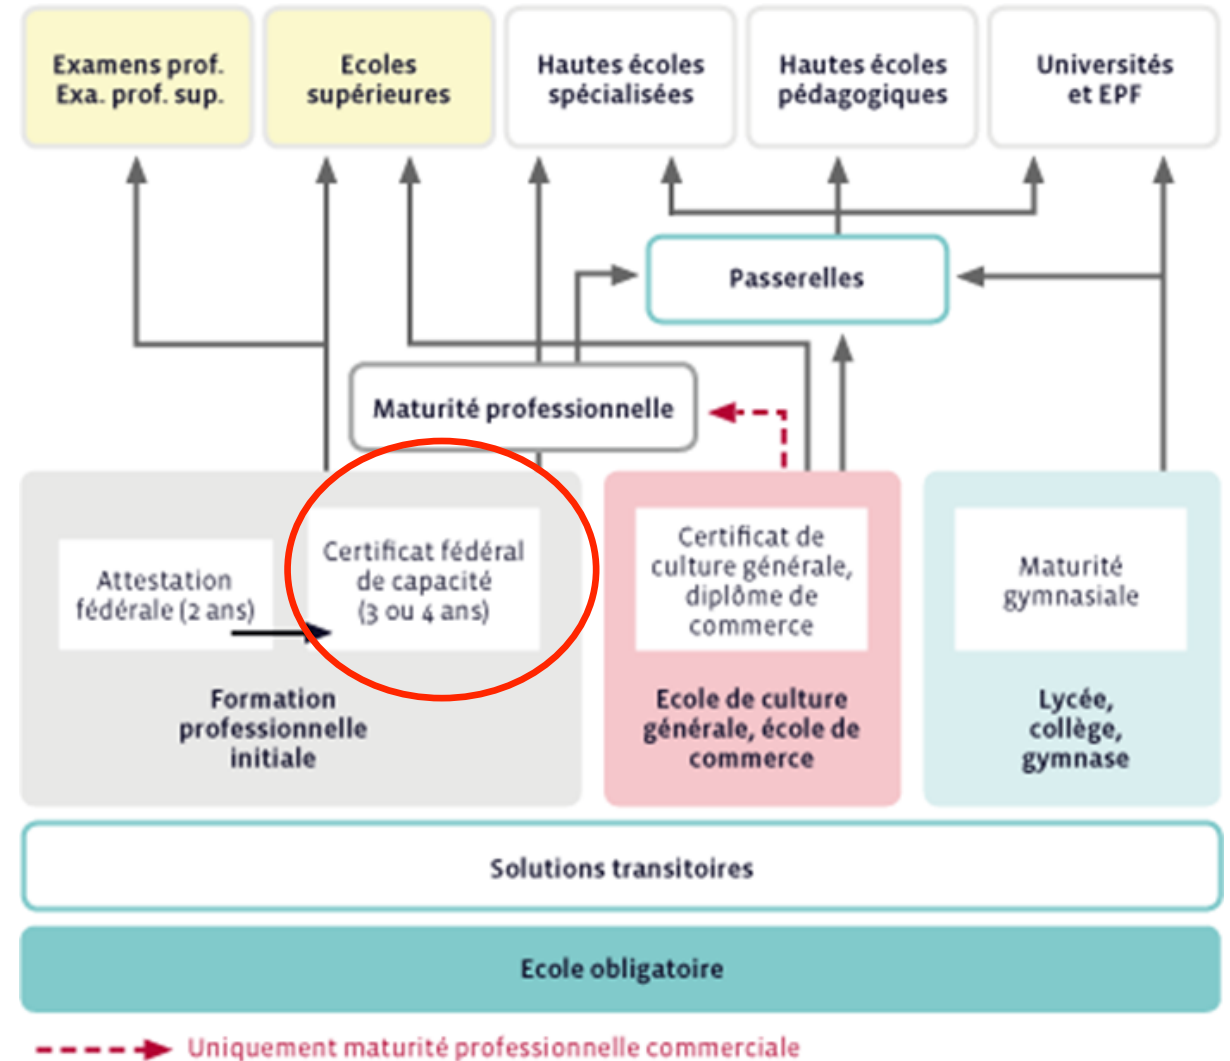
Examens prof.
Exa. prof. sup.

Ecoles
supérieures

Hautes écoles
spécialisées

Hautes écoles
pédagogiques

Universités
et EPF

Passerelles

Maturité professionnelle

Attestation
fédérale (2 ans)

Certificat fédéral
de capacité
(3 ou 4 ans)

Formation
professionnelle
initiale

Certificat de
culture générale,
diplôme de
commerce

Ecole de culture
générale, école de
commerce

Maturité
gymnasiale

Lycée,
collège,
gymnase

Solutions transitoires

Ecole obligatoire

Uniquement maturité professionnelle commerciale